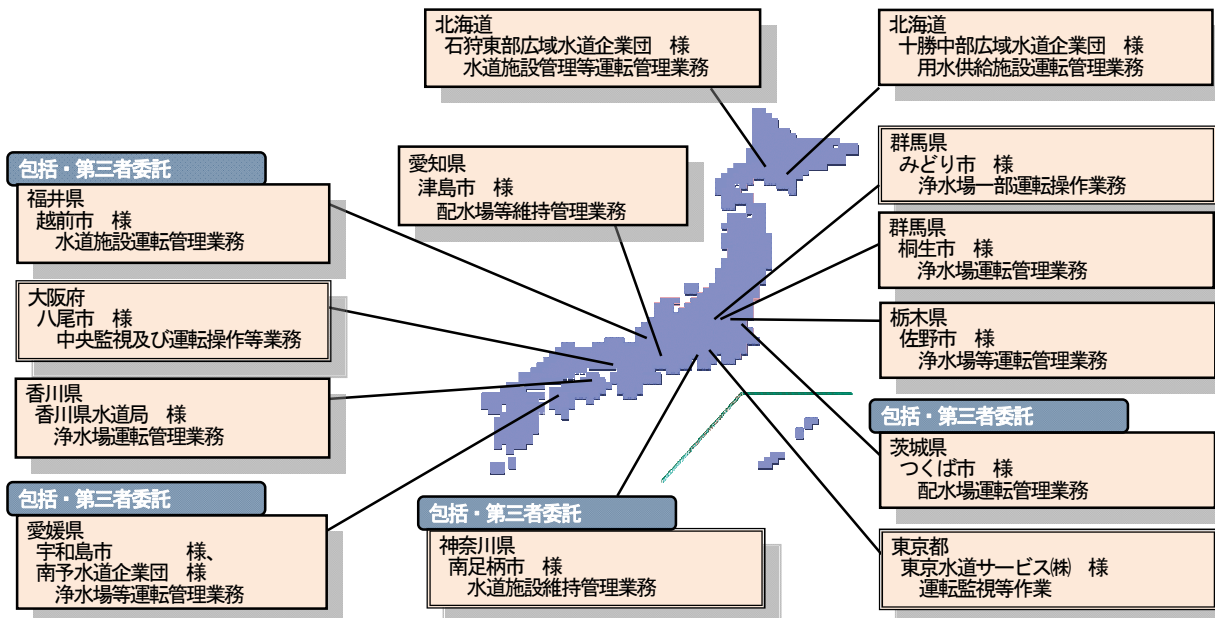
北海道
石狩東部広域水道企業団　様
水道施設管理等運転管理業務

北海道
十勝中部広域水道企業団　様
用水供給施設運転管理業務

包括・第三者委託
福井県
越前市　様
水道施設運転管理業務

愛知県
津島市　様
配水場等維持管理業務

群馬県
みどり市　様
浄水場一部運転操作業務

群馬県
桐生市　様
浄水場運転管理業務

大阪府
八尾市　様
中央監視及び運転操作等業務

栃木県
佐野市　様
浄水場等運転管理業務

香川県
香川県水道局　様
浄水場運転管理業務

包括・第三者委託
茨城県
つくば市　様
配水場運転管理業務

包括・第三者委託
愛媛県
宇和島市　様、
南予水道企業団　様
浄水場等運転管理業務

包括・第三者委託
神奈川県
南足柄市　様
水道施設維持管理業務

東京都
東京水道サービス㈱　様
運転監視等作業